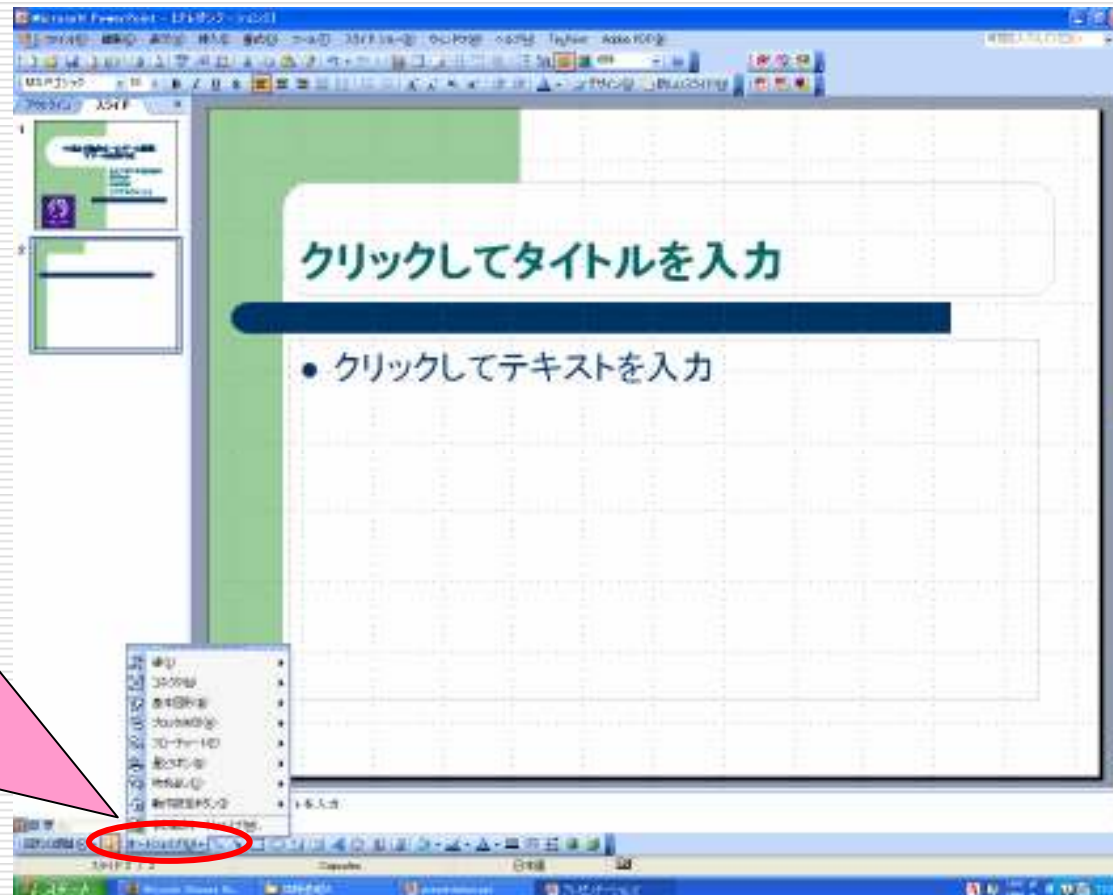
Microsoft PowerPoint - [プレゼンテーション1]

ファイル(F) 編集(E) 表示(V) 挿入(I) 書式(O) ツール(T) スライドショー(D) ウィンドウ(W) ヘルプ(H) TeX4ht Adobe PDF(B)

質問を入力してください

MS Pゴシック

アウトライン スライド

クリックしてタイトルを入力

クリックしてテキストを入力

線(L)
コネクタ(N)
基本図形(B)
ブロック矢印(A)
フローチャート(F)
星とリボン(S)
吹き出し(U)
動作設定ボタン(I)

トを入力

オートシェイプ(U)

スライド 2 / 2

日本語

スタート